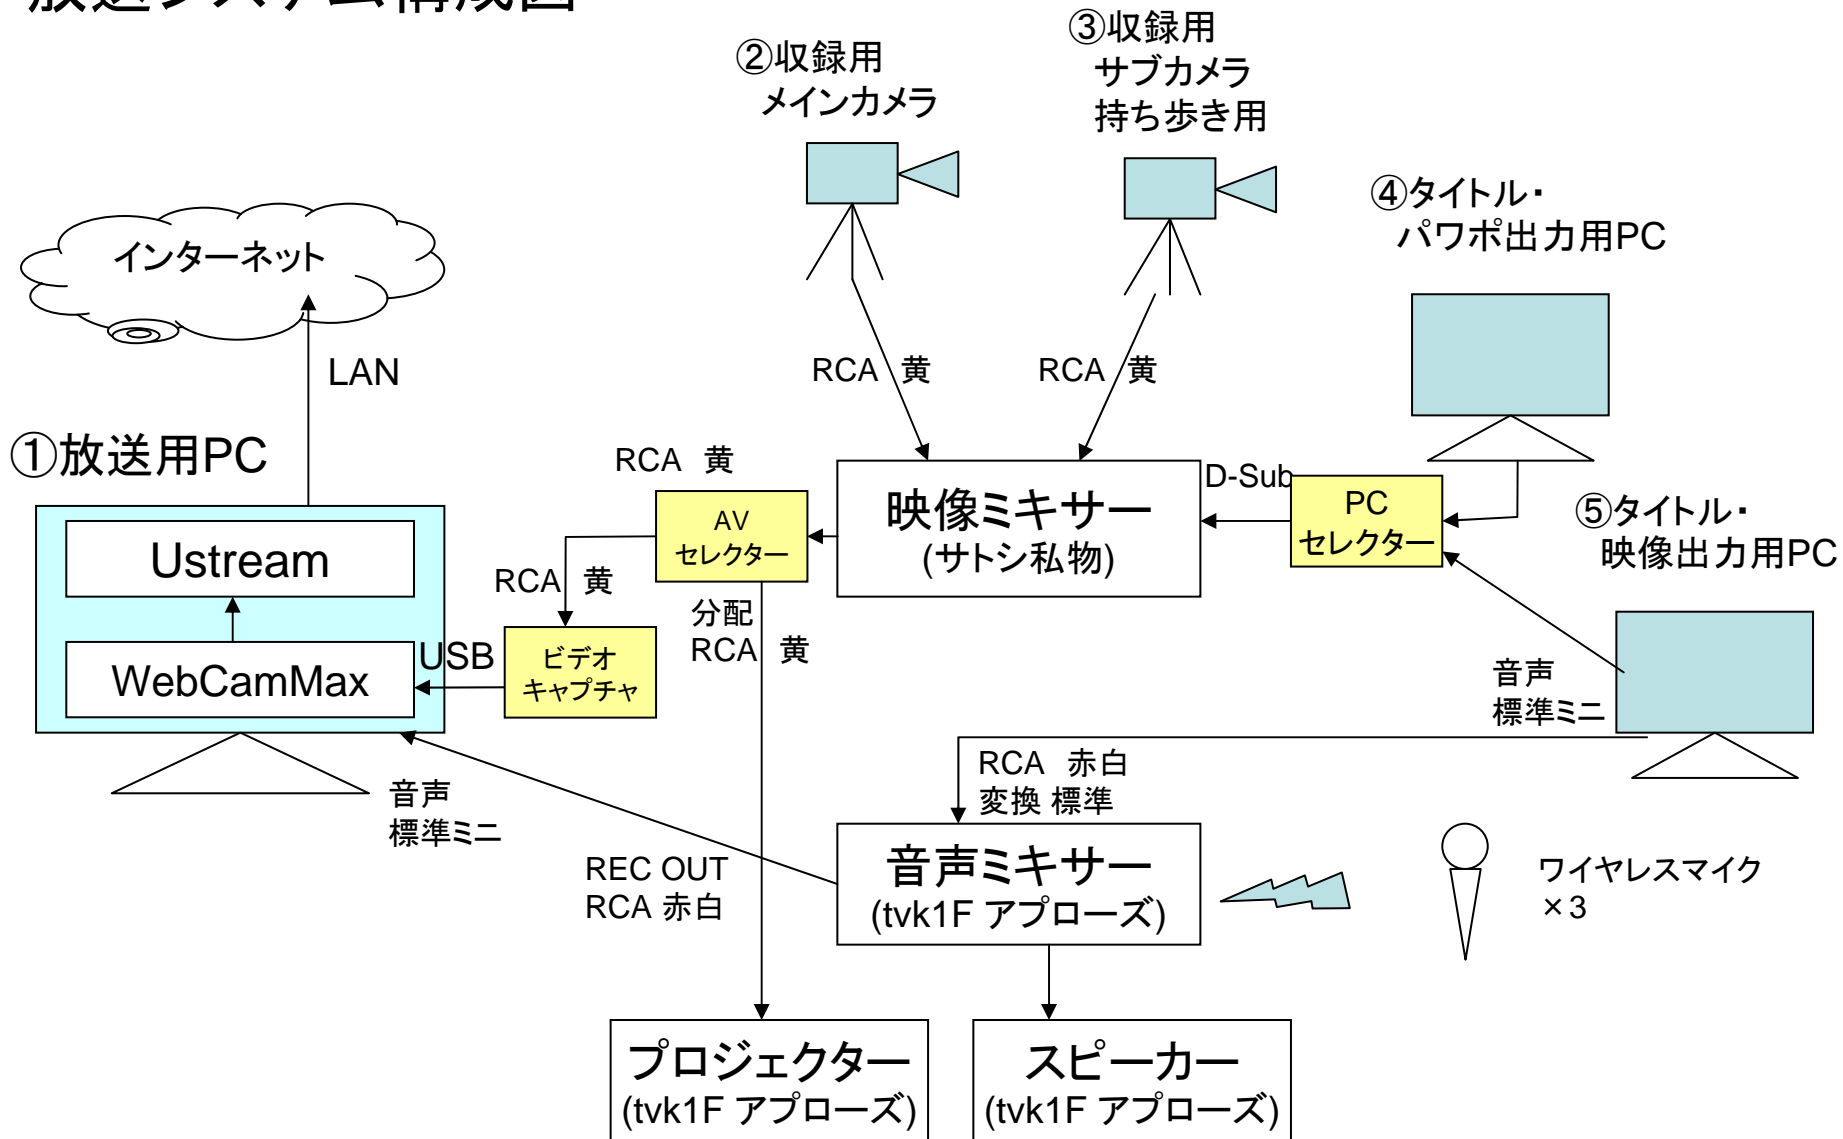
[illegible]

②収録用
メインカメラ

③収録用
サブカメラ
持ち歩き用

④タイトル・
パワポ出力用PC

インターネット

LAN

①放送用PC

Ustream

WebCamMax

USB

ビデオ
キャプチャ

RCA 黄

AV
セレクター

RCA 黄

分配
RCA 黄

RCA 黄

RCA 黄

映像ミキサー
(サトシ私物)

D-Sub

PC
セレクター

⑤タイトル・
映像出力用PC

音声
標準ミニ

RCA 赤白
変換 標準

音声
標準ミニ

REC OUT
RCA 赤白

音声ミキサー
(tvk1F アプローズ)

ワイヤレスマイク
×3

プロジェクター
(tvk1F アプローズ)

スピーカー
(tvk1F アプローズ)